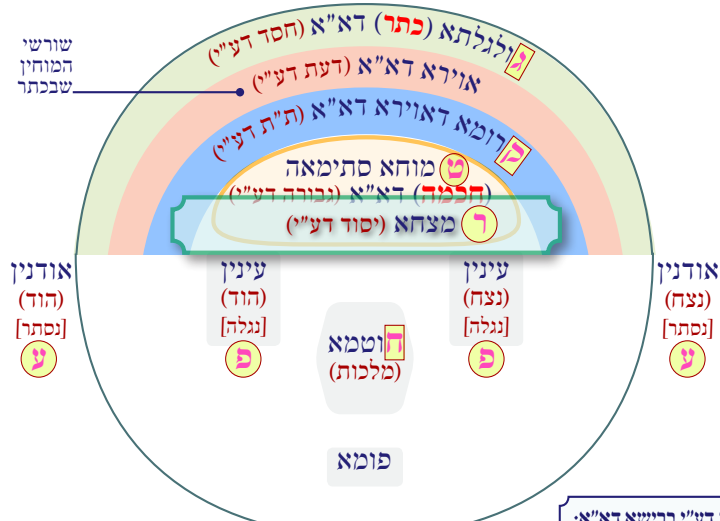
שורשי
המוחין
שבכתר

גולגלתא (כתר) דא"א (חסד דע"י)
אוירא דא"א (דעת דע"י)
קרומא דאוירא דא"א (ת"ת דע"י)
טמוחא סתימאה
(חכמה) דא"א (גבורה דע"י)
ר מצחא (יסוד דע"י)

אודנין
(הוד)
[נסתר]
ע

עינין
(הוד)
[נגלה]
פ

חוטמא
(מלכות)

עינין
(נצח)
[נגלה]
פ

אודנין
(נצח)
[נסתר]
ע

פומא

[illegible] דז"ע רדיש"א דא"א: